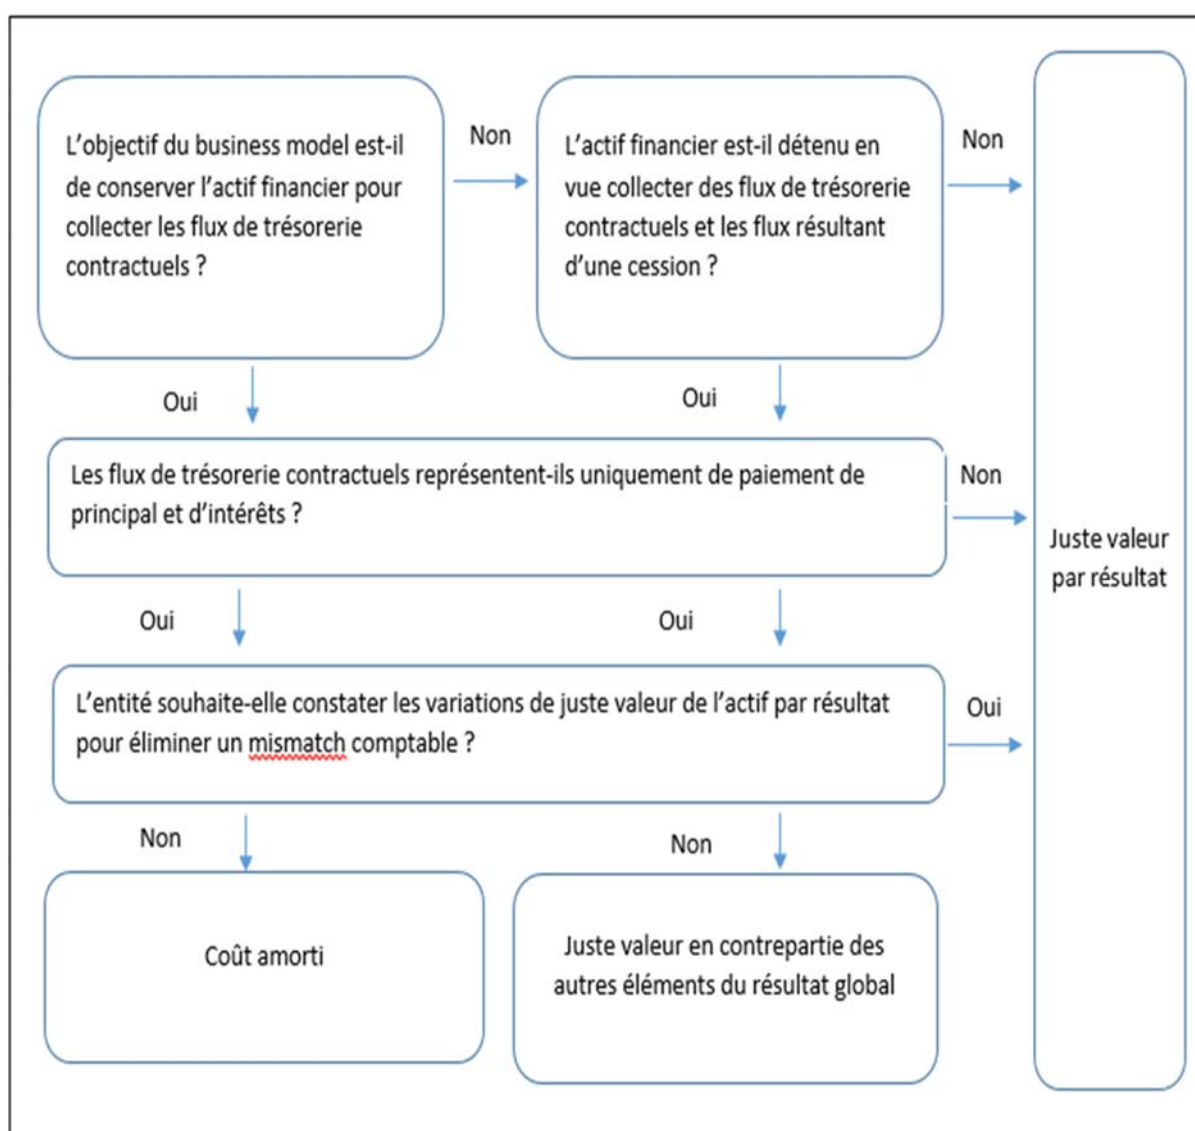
L'objectif du business model est-il de conserver l'actif financier pour collecter les flux de trésorerie contractuels ?

Non

L'actif financier est-il détenu en vue collecter des flux de trésorerie contractuels et les flux résultant d'une cession ?

Non

Oui

Oui

Les flux de trésorerie contractuels représentent-ils uniquement de paiement de principal et d'intérêts ?

Non

Juste valeur par résultat

Oui

Oui

L'entité souhaite-elle constater les variations de juste valeur de l'actif par résultat pour éliminer un mismatch comptable ?

Oui

Non

Non

Coût amorti

Juste valeur en contrepartie des autres éléments du résultat global